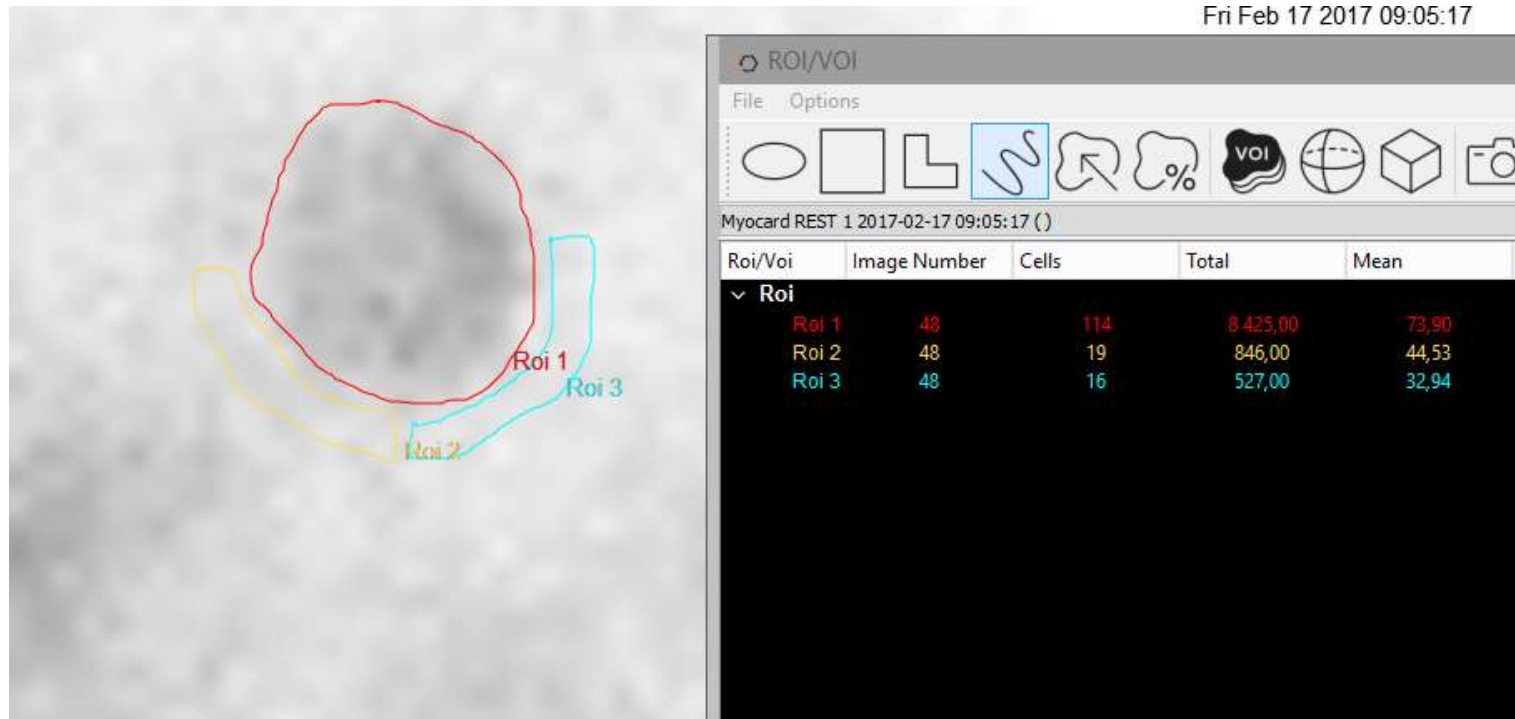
Roi 1
Roi 3
Roi 2

Fri Feb 17 2017 09:05:17

ROI/VOI

File Options

VOI

Myocard REST 1 2017-02-17 09:05:17 ( )

| Roi/Voi | Image Number | Cells | Total | Mean |
|---|---|---|---|---|
| Roi | | | | |
| Roi 1 | 48 | 114 | 8 425,00 | 73,90 |
| Roi 2 | 48 | 19 | 846,00 | 44,53 |
| Roi 3 | 48 | 16 | 527,00 | 32,94 |